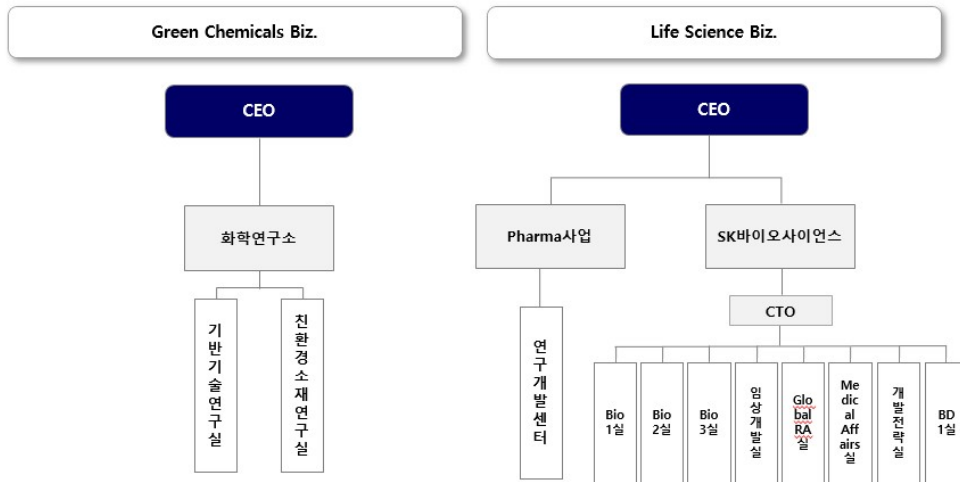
Green Chemicals Biz.

CEO

화학연구소

기반기술연구실

친환경소재연구실

Life Science Biz.

CEO

Pharma사업

연구개발센터

SK바이오사이언스

CTO

Bio 1실

Bio 2실

Bio 3실

임상개발실

Global RA실

Medical Affairs실

개발전략실

BD 1실